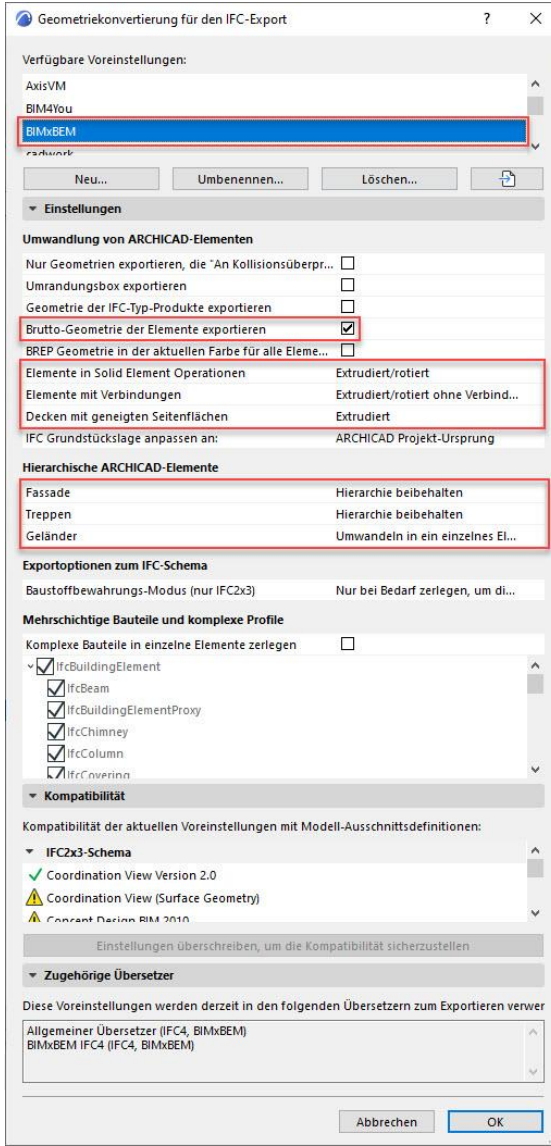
Geometriekonvertierung für den IFC-Export ? ×

Verfügbare Voreinstellungen:

AxisVM
BIM4You
BIMxBEM
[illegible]

Neu... Umbenennen... Löschen...

Einstellungen

Umwandlung von ARCHICAD-Elementen

Nur Geometrien exportieren, die "An Kollisionsüberpr...
Umrandungsbox exportieren
Geometrie der IFC-Typ-Produkte exportieren
Brutto-Geometrie der Elemente exportieren
BREP Geometrie in der aktuellen Farbe für alle Eleme...

| | |
|---|---|
| Elemente in Solid Element Operationen | Extrudiert/rotiert |
| Elemente mit Verbindungen | Extrudiert/rotiert ohne Verbind... |
| Decken mit geneigten Seitenflächen | Extrudiert |
| IFC Grundstückslage anpassen an: | ARCHICAD Projekt-Ursprung |

Hierarchische ARCHICAD-Elemente

| | |
|---|---|
| Fassade | Hierarchie beibehalten |
| Treppen | Hierarchie beibehalten |
| Geländer | Umwandeln in ein einzelnes El... |

Exportoptionen zum IFC-Schema

| | |
|---|---|
| Baustoffbewahrungs-Modus (nur IFC2x3) | Nur bei Bedarf zerlegen, um di... |

Mehrschichtige Bauteile und komplexe Profile

Komplexe Bauteile in einzelne Elemente zerlegen

IfcBuildingElement
IfcBeam
IfcBuildingElementProxy
IfcChimney
IfcColumn
IfcCovering

Kompatibilität

Kompatibilität der aktuellen Voreinstellungen mit Modell-Ausschnittsdefinitionen:

IFC2x3-Schema
Coordination View Version 2.0
Coordination View (Surface Geometry)
Concept Design BIM 2010

Einstellungen überschreiben, um die Kompatibilität sicherzustellen

Zugehörige Übersetzer

Diese Voreinstellungen werden derzeit in den folgenden Übersetzern zum Exportieren verwer

Allgemeiner Übersetzer (IFC4, BIMxBEM)
BIMxBEM IFC4 (IFC4, BIMxBEM)

Abbrechen OK